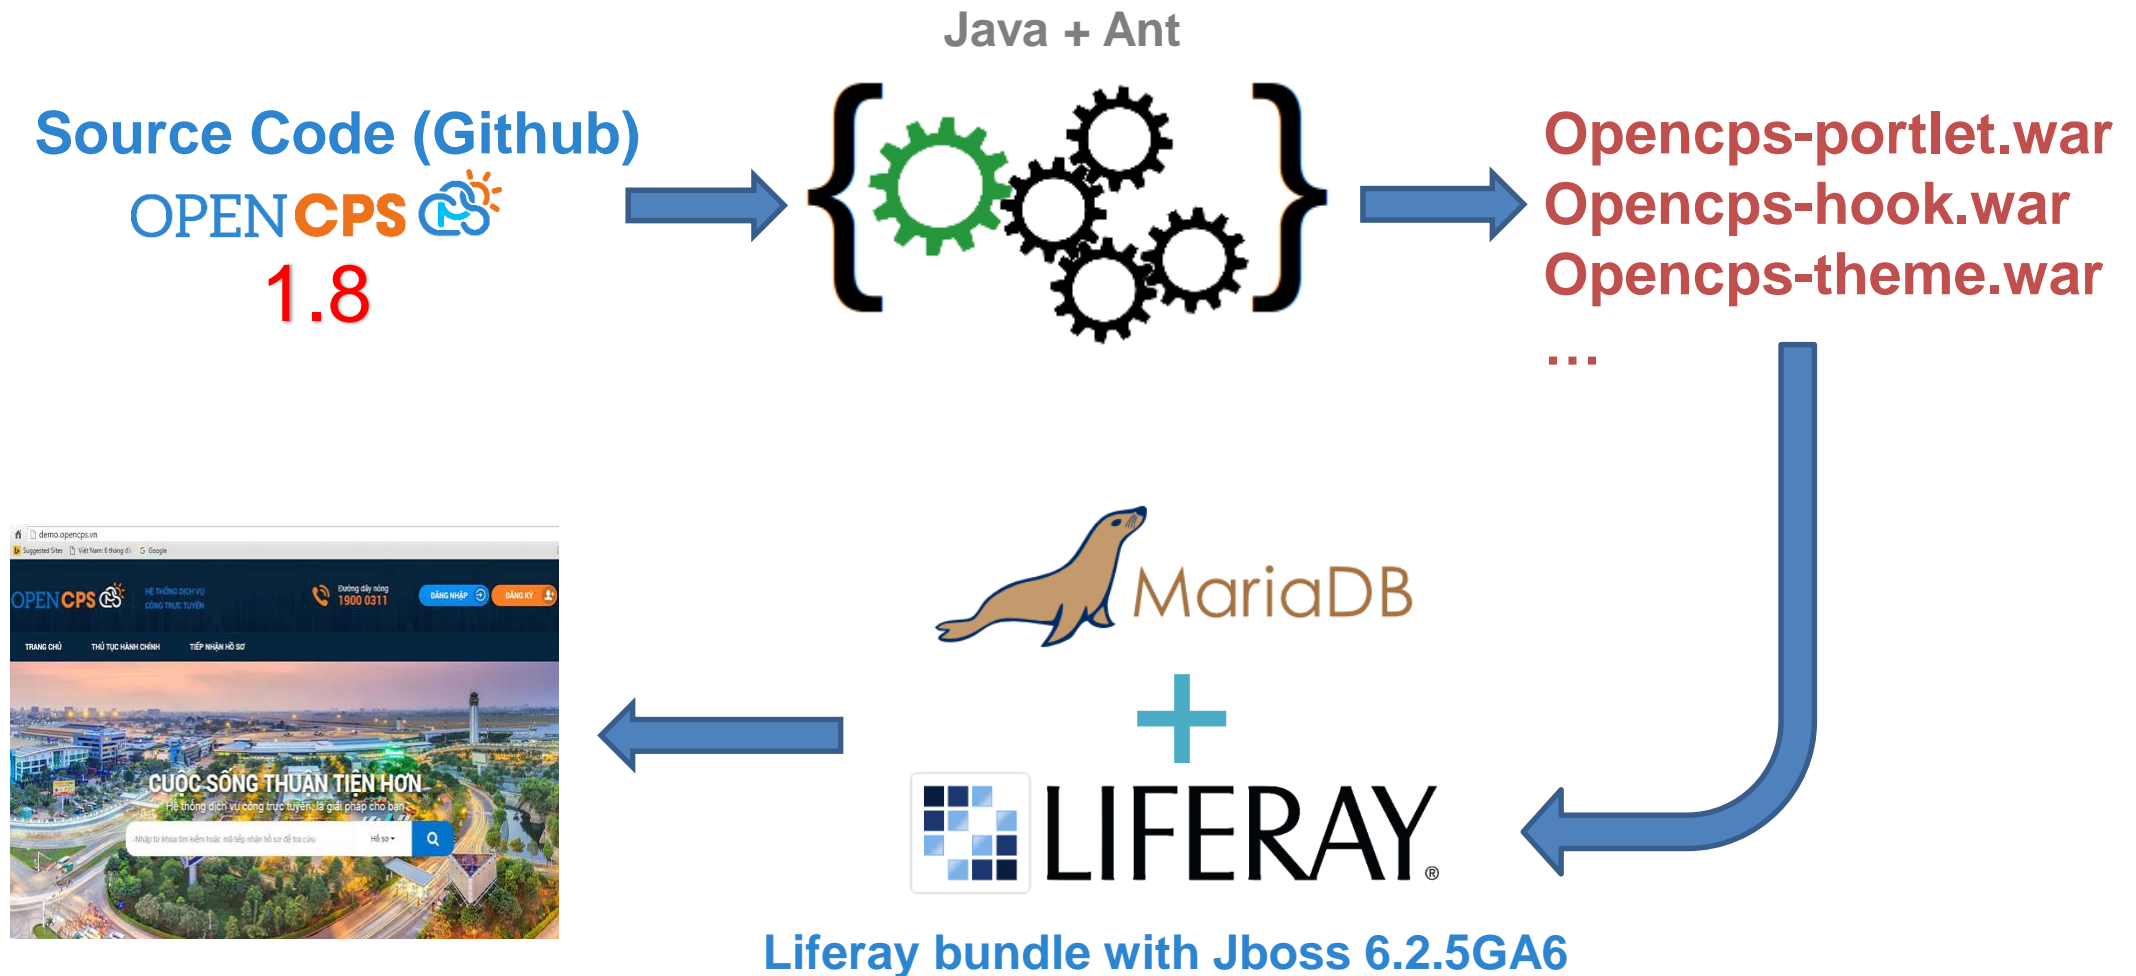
Java + Ant

Source Code (Github)

OPEN CPS

1.8

Opencps-portlet.war
Opencps-hook.war
Opencps-theme.war
...

demo.opencps.vn

Suggested Sites   Việt Nam 6 tháng đầ   Google

OPEN CPS   HỆ THỐNG DỊCH VỤ CÔNG TRỰC TUYẾN   Đường dây nóng 1900 0311   ĐĂNG NHẬP   ĐĂNG KÝ

TRANG CHỦ   THỦ TỤC HÀNH CHÍNH   TIẾP NHẬN HỒ SƠ

CUỘC SỐNG THUẬN TIỆN HƠN
Hệ thống dịch vụ công trực tuyến - là giải pháp cho bạn

Nhập từ khóa tìm kiếm hoặc mã tiếp nhận hồ sơ để tra cứu   Hồ sơ

MariaDB

+

LIFERAY®

Liferay bundle with Jboss 6.2.5GA6